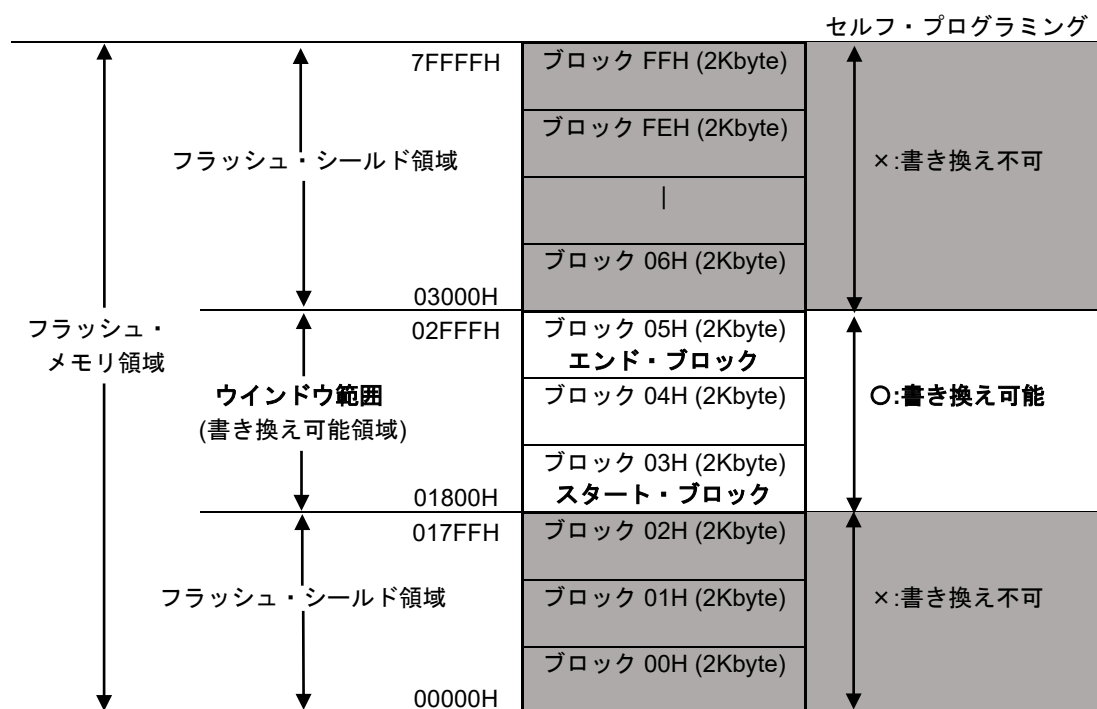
セルフ・プログラミング

フラッシュ・メモリ領域

フラッシュ・シールド領域

7FFFFH

ブロック FFH (2Kbyte)

ブロック FEH (2Kbyte)

|

ブロック 06H (2Kbyte)

03000H

×:書き換え不可

ウインドウ範囲
(書き換え可能領域)

02FFFH

ブロック 05H (2Kbyte)
エンド・ブロック

ブロック 04H (2Kbyte)

ブロック 03H (2Kbyte)
スタート・ブロック

01800H

○:書き換え可能

フラッシュ・シールド領域

017FFH

ブロック 02H (2Kbyte)

ブロック 01H (2Kbyte)

ブロック 00H (2Kbyte)

00000H

×:書き換え不可